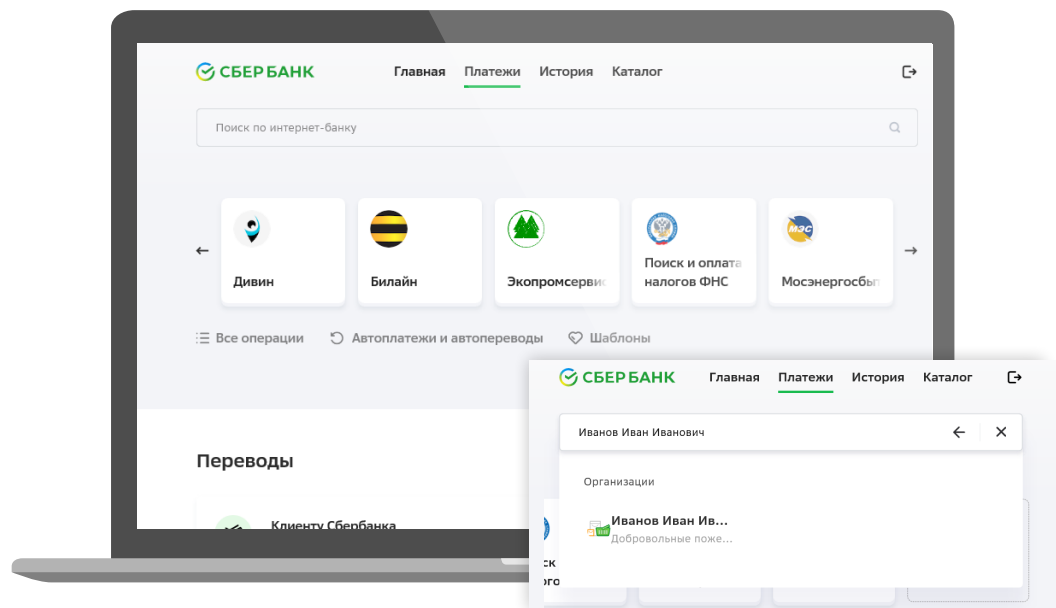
СБЕРБАНК Главная Платежи История Каталог

Поиск по интернет-банку

Дивин
Билайн
Экопромсервис
Поиск и оплата налогов ФНС
МЭС
Мосэнергосбыт

Все операции
Автоплатежи и автопереводы
Шаблоны

Переводы

Клиенту Сбербанка

СБЕРБАНК Главная Платежи История Каталог

Иванов Иван Иванович

Организации

Иванов Иван Ив...
Добровольные поже...